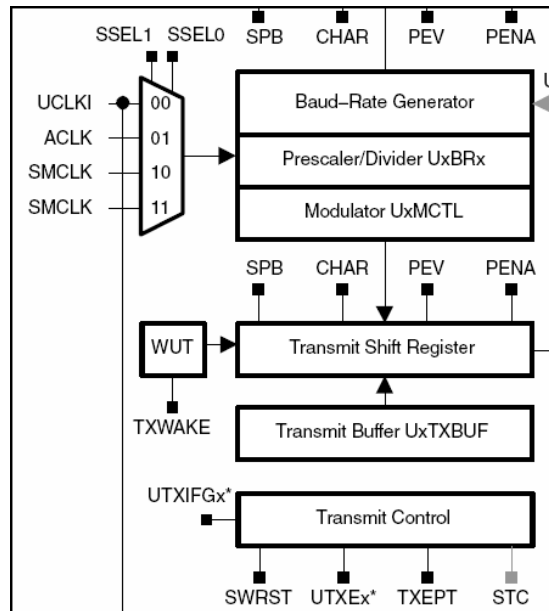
SSEL1 SSEL0 SPB CHAR PEV PENA

UCLKI
ACLK
SMCLK
SMCLK

00
01
10
11

Baud–Rate Generator
Prescaler/Divider UxBRx
Modulator UxMCTL

SPB CHAR PEV PENA

WUT
Transmit Shift Register

TXWAKE
Transmit Buffer UxTXBUF

UTXIFGx*
Transmit Control

SWRST UTXEx* TXEPT STC